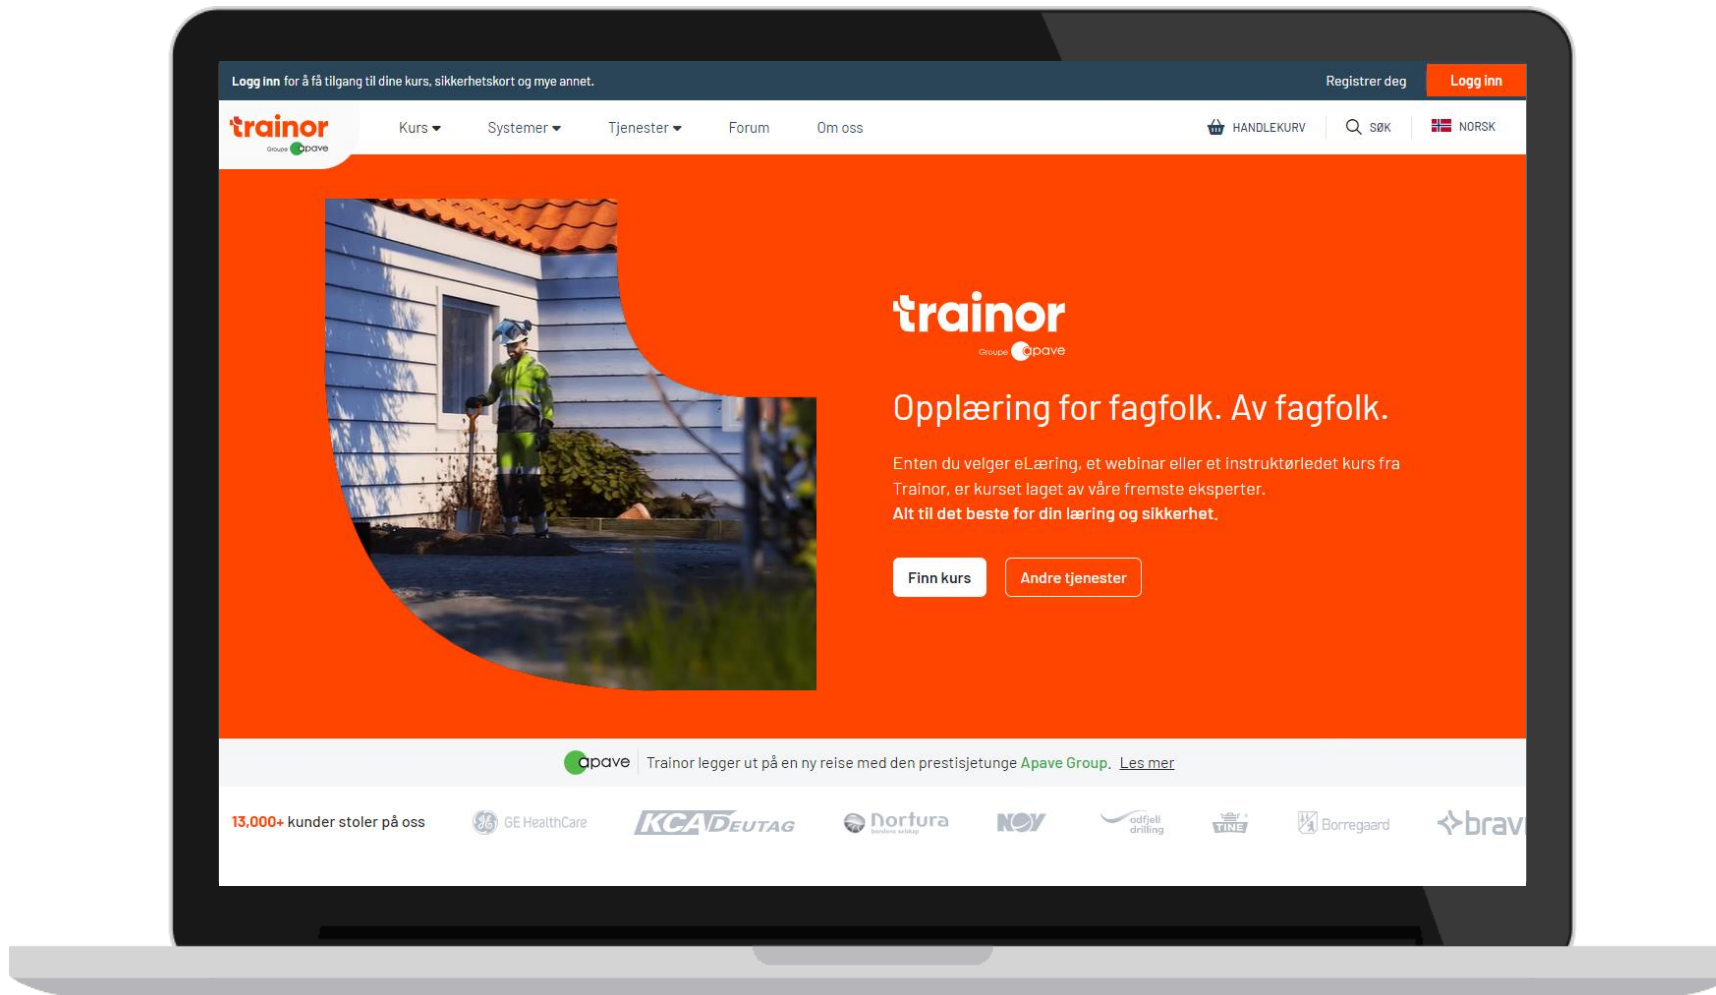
Logg inn for å få tilgang til dine kurs, sikkerhetskort og mye annet.

Registrer deg

Logg inn

trainor
Groupe apave

Kurs

Systemer

Tjenester

Forum

Om oss

HANDLEKURV

SØK

NORSK

trainor
Groupe apave

Opplæring for fagfolk. Av fagfolk.

Enten du velger eLæring, et webinar eller et instruktørledet kurs fra Trainor, er kurset laget av våre fremste eksperter.
Alt til det beste for din læring og sikkerhet.

Finn kurs

Andre tjenester

apave Trainor legger ut på en ny reise med den prestisjetunge Apave Group. Les mer

13,000+ kunder stoler på oss

GE HealthCare

KCADEUTAG

Nortura

NOV

odfjell drilling

TINE

Borregaard

brav